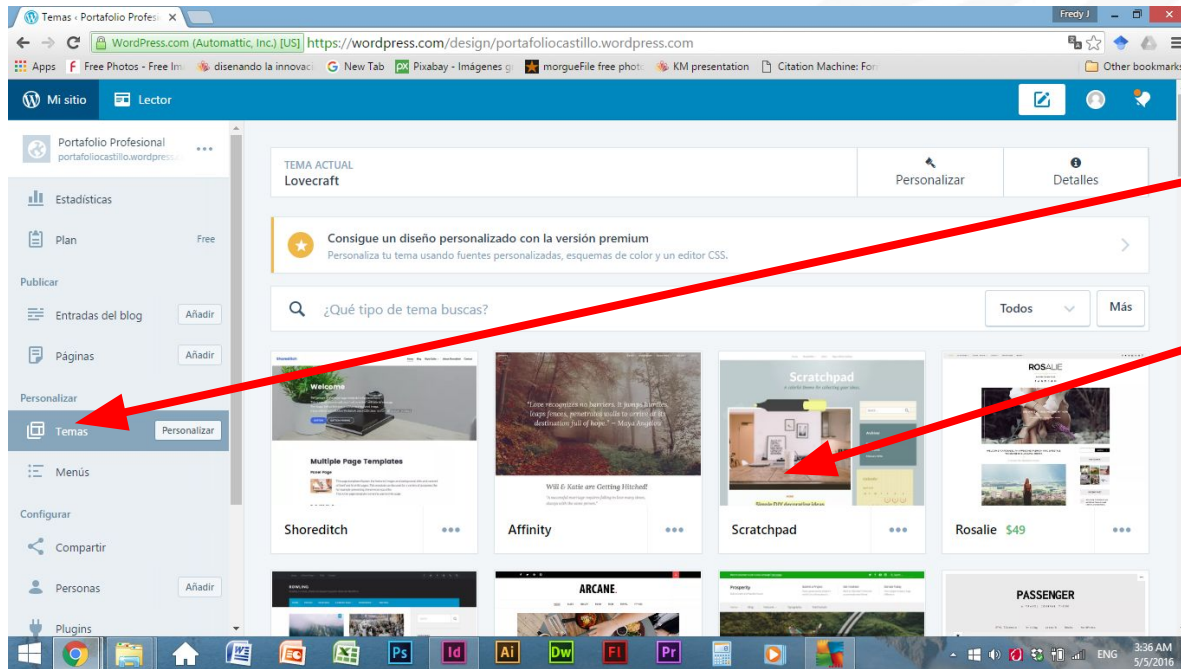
Temas ‹ Portafolio Profes ×

Fredy J

WordPress.com (Automattic, Inc.) [US] https://wordpress.com/design/portafoliocastillo.wordpress.com

Apps Free Photos - Free Im disenando la innovac New Tab Pixabay - Imágenes gr morgueFile free photo KM presentation Citation Machine: For Other bookmarks

Mi sitio Lector

Portafolio Profesional
portafoliocastillo.wordpress

Estadísticas

Plan Free

Publicar

Entradas del blog Añadir

Páginas Añadir

Personalizar

Temas Personalizar

Menús

Configurar

Compartir

Personas Añadir

Plugins

TEMA ACTUAL
Lovecraft

Personalizar

Detalles

Consigue un diseño personalizado con la versión premium
Personaliza tu tema usando fuentes personalizadas, esquemas de color y un editor CSS.

¿Qué tipo de tema buscas?

Todos

Más

Welcome

Multiple Page Templates

"Love recognizes no barriers. It jumps hurdles, leaps fences, penetrates walls to arrive at its destination full of hope." – Maya Angelou

Will & Katie are Getting Hitched!

Scratchpad

ROSALIE

Shoreditch

Affinity

Scratchpad

Rosalie $49

ARCANE.

PASSENGER

ENG 3:36 AM 5/5/2016